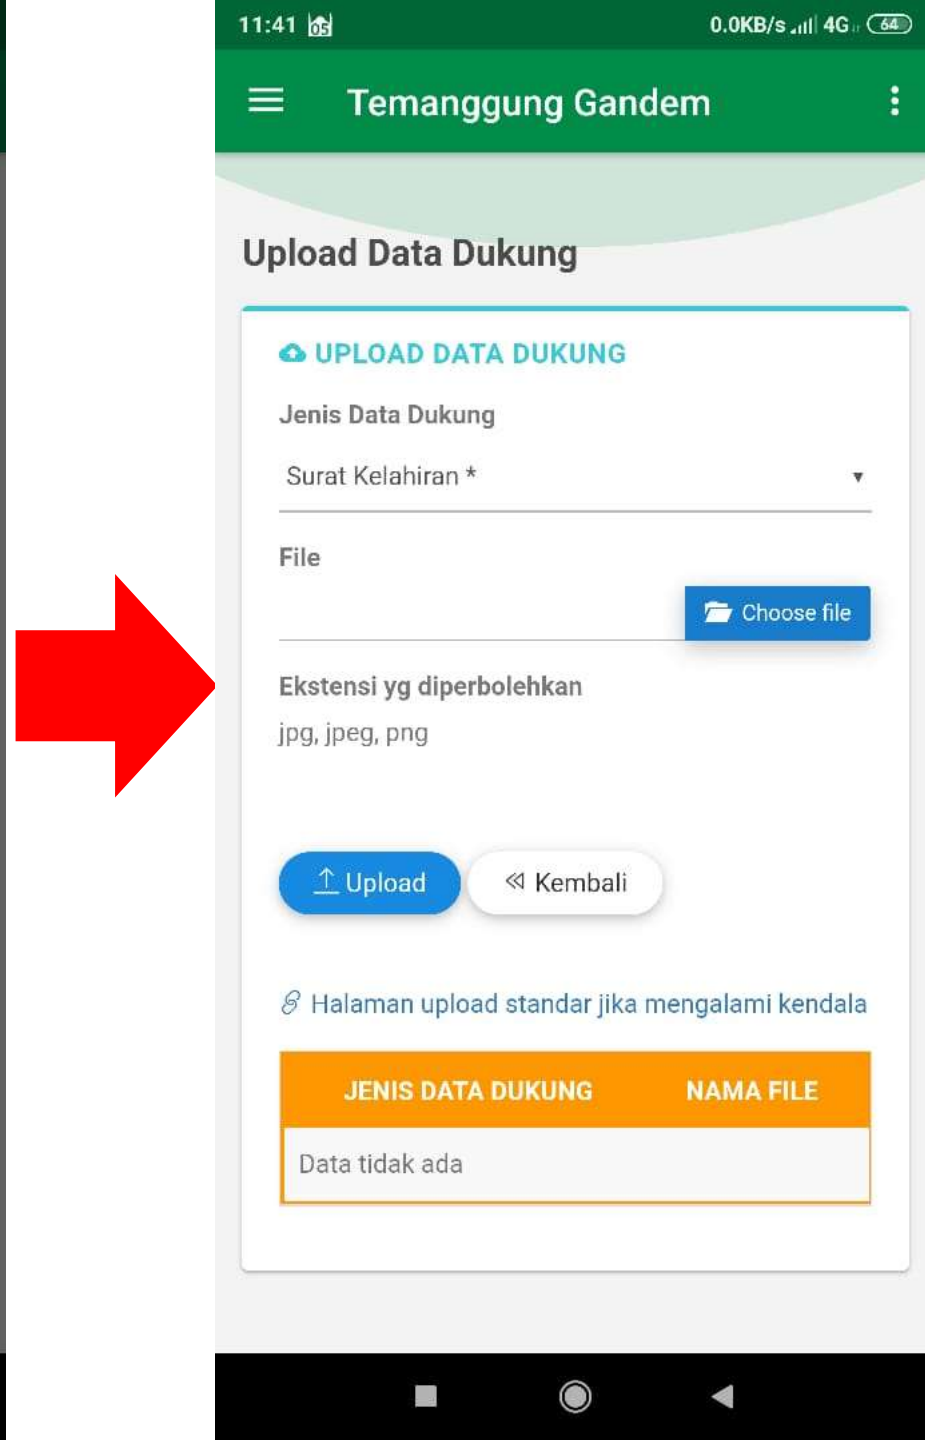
11:41 0.0KB/s 4G 64

Temanggung Gandem

Upload Data Dukung

UPLOAD DATA DUKUNG

Jenis Data Dukung

Surat Kelahiran *

File

Choose file

Ekstensi yg diperbolehkan

jpg, jpeg, png

Upload

Kembali

Halaman upload standar jika mengalami kendala

| JENIS DATA DUKUNG | NAMA FILE |
|---|---|
| Data tidak ada | |